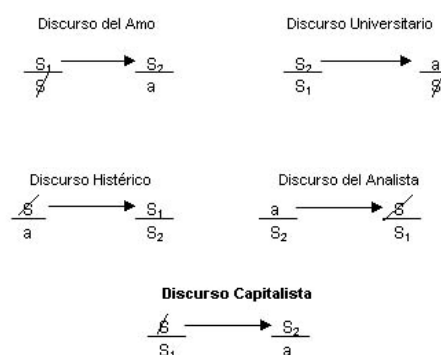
Discurso del Amo

$\frac{S_1}{\$} \longrightarrow \frac{S_2}{a}$

Discurso Universitario

$\frac{S_2}{S_1} \longrightarrow \frac{a}{\$}$

Discurso Histérico

$\frac{\$}{a} \longrightarrow \frac{S_1}{S_2}$

Discurso del Analista

$\frac{a}{S_2} \longrightarrow \frac{\$}{S_1}$

**Discurso Capitalista**

$\frac{\$}{S_1} \longrightarrow \frac{S_2}{a}$